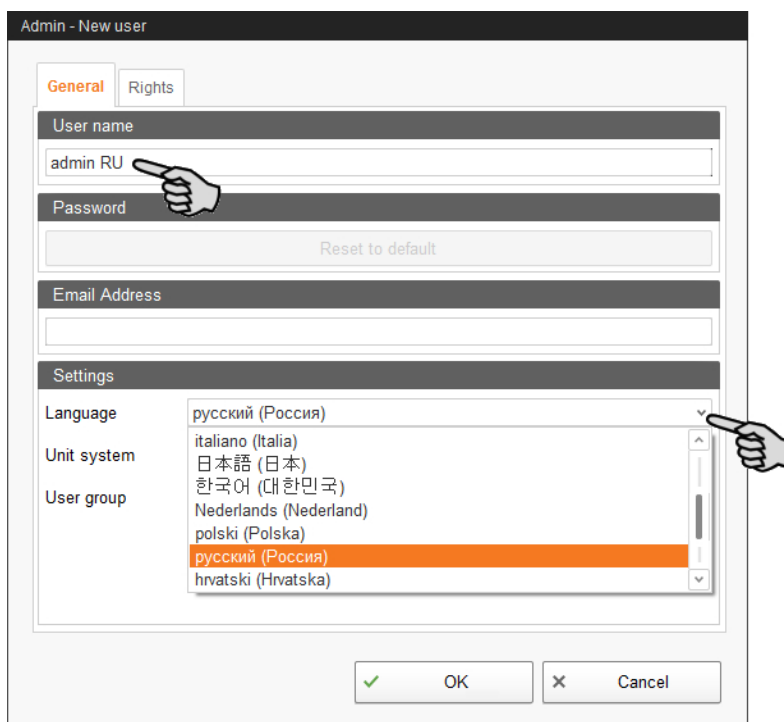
Admin - New user

General
Rights

User name
admin RU

Password
Reset to default

Email Address

Settings
Language
русский (Россия)
Unit system
User group
italiano (Italia)
日本語 (日本)
한국어 (대한민국)
Nederlands (Nederland)
polski (Polska)
русский (Россия)
hrvatski (Hrvatska)

OK
Cancel